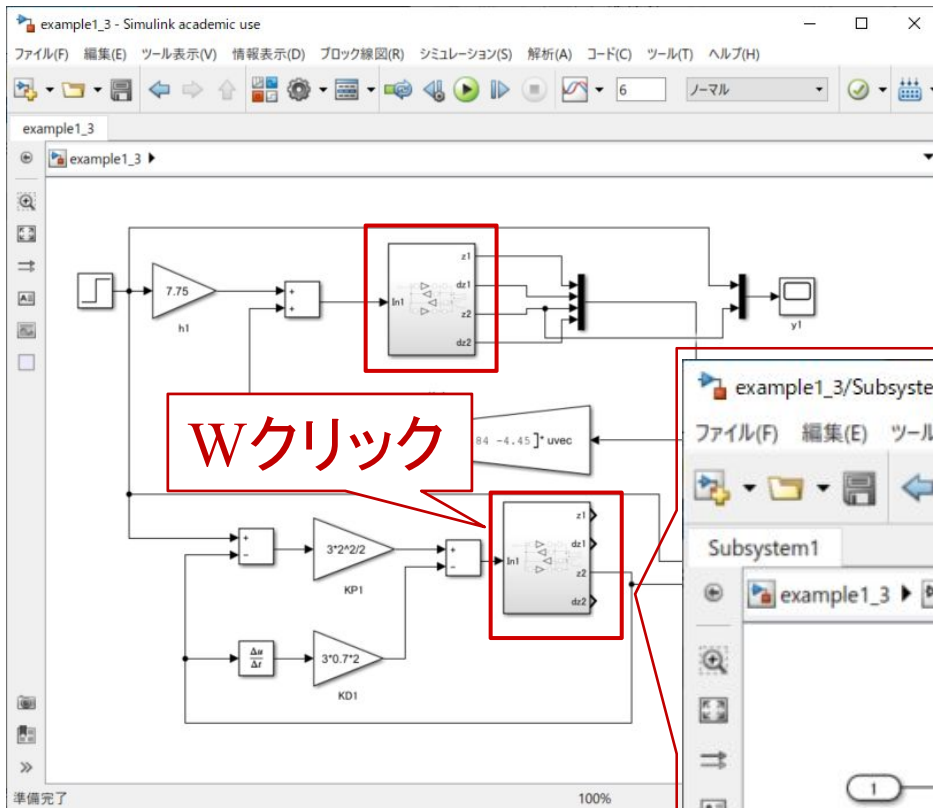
example1_3 - Simulink academic use

ファイル(F) 編集(E) ツール表示(V) 情報表示(D) ブロック線図(R) シミュレーション(S) 解析(A) コード(C) ツール(T) ヘルプ(H)

6

ノーマル

example1_3

example1_3

7.75

h1

z1

dz1

In1

z2

dz2

y1

example1_3/Subsyste

Wクリック

84 -4.45 ]* uvec

ファイル(F) 編集(E) ツール

z1

dz1

In1

z2

dz2

3*2*2^2/2

KP1

Subsystem1

example1_3

$\frac{\Delta u}{\Delta t}$

3*0.7*2

KD1

1

準備完了

100%